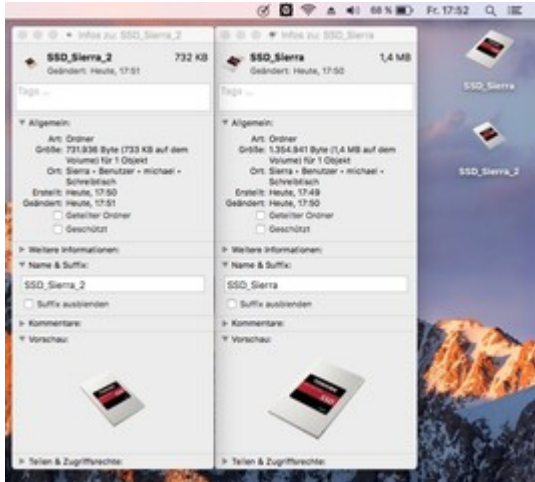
68 % Fr. 17:52

Infos zu: SSD_Sierra_2

SSD_Sierra_2 732 KB
Geändert: Heute, 17:51

Tags ...

Allgemein:
Art: Ordner
Größe: 731.936 Byte (733 KB auf dem Volume) für 1 Objekt
Ort: Sierra • Benutzer • michael • Schreibtisch
Erstellt: Heute, 17:50
Geändert: Heute, 17:51
Geteilter Ordner
Geschützt

Weitere Informationen:

Name & Suffix:
SSD_Sierra_2
Suffix ausblenden

Kommentare:

Vorschau:

Teilen & Zugriffsrechte:

Infos zu: SSD_Sierra

SSD_Sierra 1,4 MB
Geändert: Heute, 17:50

Tags ...

Allgemein:
Art: Ordner
Größe: 1.354.941 Byte (1,4 MB auf dem Volume) für 1 Objekt
Ort: Sierra • Benutzer • michael • Schreibtisch
Erstellt: Heute, 17:49
Geändert: Heute, 17:50
Geteilter Ordner
Geschützt

Weitere Informationen:

Name & Suffix:
SSD_Sierra
Suffix ausblenden

Kommentare:

Vorschau:

Teilen & Zugriffsrechte:

SSD_Sierra

SSD_Sierra_2